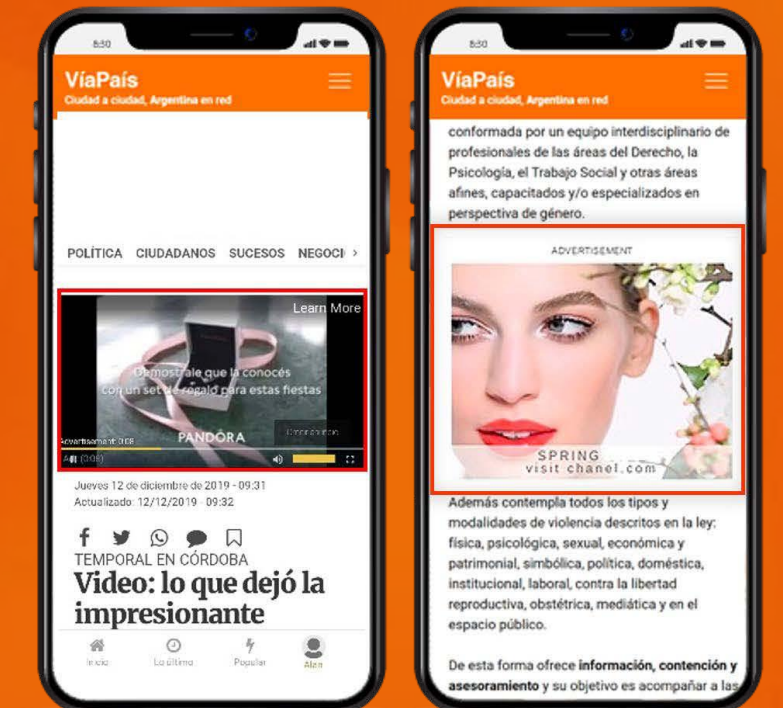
8:30

VíaPaís
Ciudad a ciudad, Argentina en red

POLÍTICA CIUDADANOS SUCESOS NEGOCI >

Learn More
Demostrale que la conocés con un set de regalo para estas fiestas
PANDORA
Advertisement: 0:08
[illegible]
Ad (0:08)

Jueves 12 de diciembre de 2019 - 09:31
Actualizado: 12/12/2019 - 09:32

TEMPORAL EN CÓRDOBA
Video: lo que dejó la impresionante

Inicio Lo último Popular Alan

8:30

VíaPaís
Ciudad a ciudad, Argentina en red

conformada por un equipo interdisciplinario de profesionales de las áreas del Derecho, la Psicología, el Trabajo Social y otras áreas afines, capacitados y/o especializados en perspectiva de género.

ADVERTISEMENT
SPRING
visit chanel.com

Además contempla todos los tipos y modalidades de violencia descritos en la ley: física, psicológica, sexual, económica y patrimonial, simbólica, política, doméstica, institucional, laboral, contra la libertad reproductiva, obstétrica, mediática y en el espacio público.

De esta forma ofrece información, contención y asesoramiento y su objetivo es acompañar a las